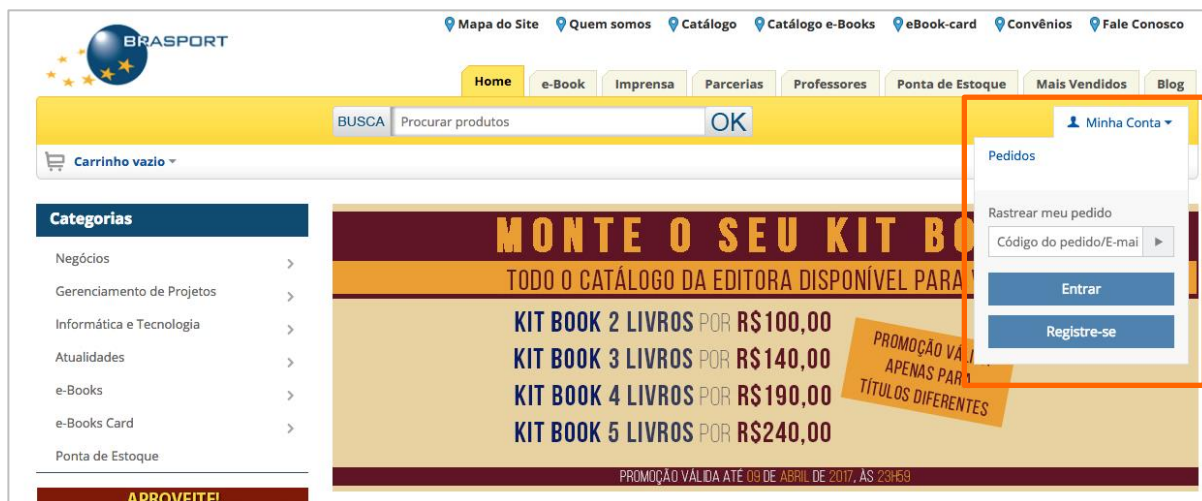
BRASPORT

Mapa do Site Quem somos Catálogo Catálogo e-Books eBook-card Convênios Fale Conosco

Home e-Book Imprensa Parcerias Professores Ponta de Estoque Mais Vendidos Blog

BUSCA Procurar produtos OK

Minha Conta

Carrinho vazio

Pedidos

Rastrear meu pedido

Código do pedido/E-mai

Entrar

Registre-se

Categorias

Negócios

Gerenciamento de Projetos

Informática e Tecnologia

Atualidades

e-Books

e-Books Card

Ponta de Estoque

APROVEITE!

MONTE O SEU KIT BO

TODO O CATÁLOGO DA EDITORA DISPONÍVEL PARA V

KIT BOOK 2 LIVROS POR R$100,00

KIT BOOK 3 LIVROS POR R$140,00

KIT BOOK 4 LIVROS POR R$190,00

KIT BOOK 5 LIVROS POR R$240,00

PROMOÇÃO VÁLI APENAS PAR TÍTULOS DIFERENTES

PROMOÇÃO VÁLIDA ATÉ 09 DE ABRIL DE 2017, ÀS 23H59